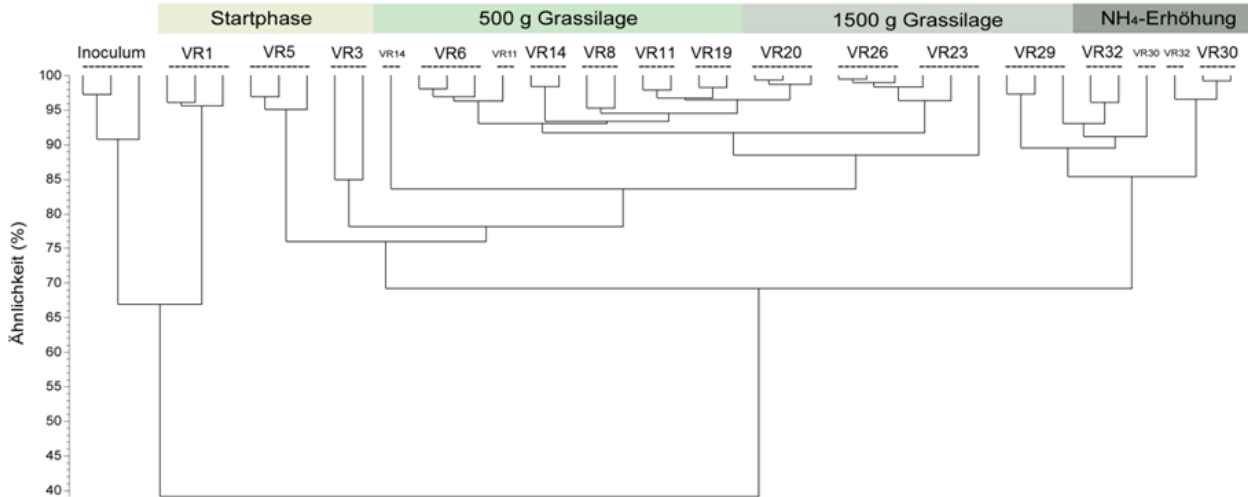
Startphase
500 g Grassilage
1500 g Grassilage
$NH_4$-Erhöhung

Inoculum VR1 VR5 VR3 VR14 VR6 VR11 VR14 VR8 VR11 VR19 VR20 VR26 VR23 VR29 VR32 VR30 VR32 VR30

Ähnlichkeit (%)

100
95
90
85
80
75
70
65
60
55
50
45
40